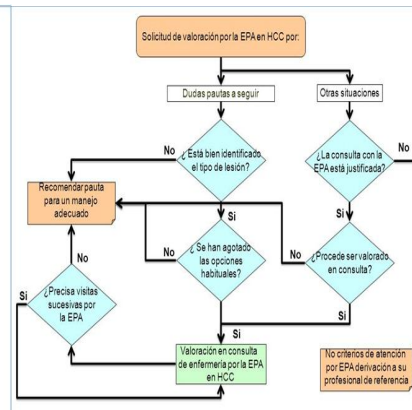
Solicitud de valoración por la EPA en HCC por:

Dudas pautas a seguir

Otras situaciones

No

¿Está bien identificado el tipo de lesión?

¿La consulta con la EPA está justificada?

No

Recomendar pauta para un manejo adecuado

Si

Si

No

¿Se han agotado las opciones habituales?

No

¿Procede ser valorado en consulta?

No

Si

¿Precisa visitas sucesivas por la EPA

Si

Si

Valoración en consulta de enfermería por la EPA en HCC

No criterios de atención por EPA derivación a su profesional de referencia